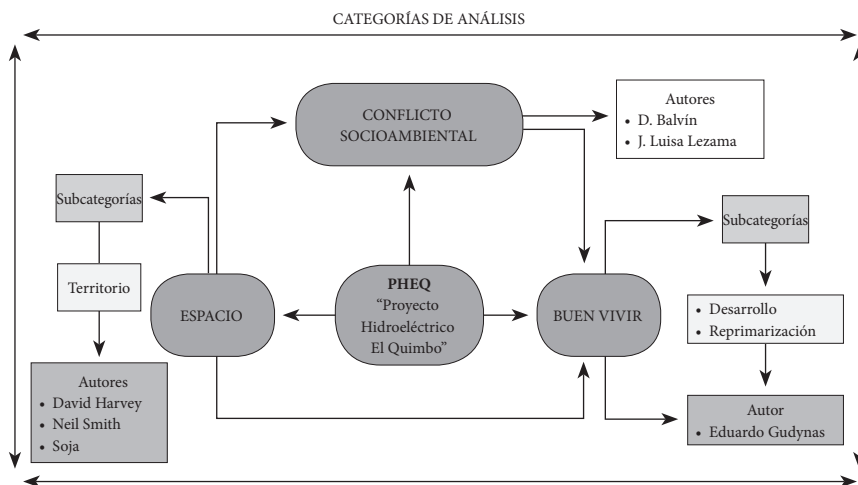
CATEGORÍAS DE ANÁLISIS

CONFLICTO SOCIOAMBIENTAL

Autores
• D. Balvín
• J. Luisa Lezama

Subcategorías

Territorio

ESPACIO

PHEQ
"Proyecto Hidroeléctrico El Quimbo"

BUEN VIVIR

Subcategorías

• Desarrollo
• Reprimarización

Autores
• David Harvey
• Neil Smith
• Soja

Autor
• Eduardo Gudynas